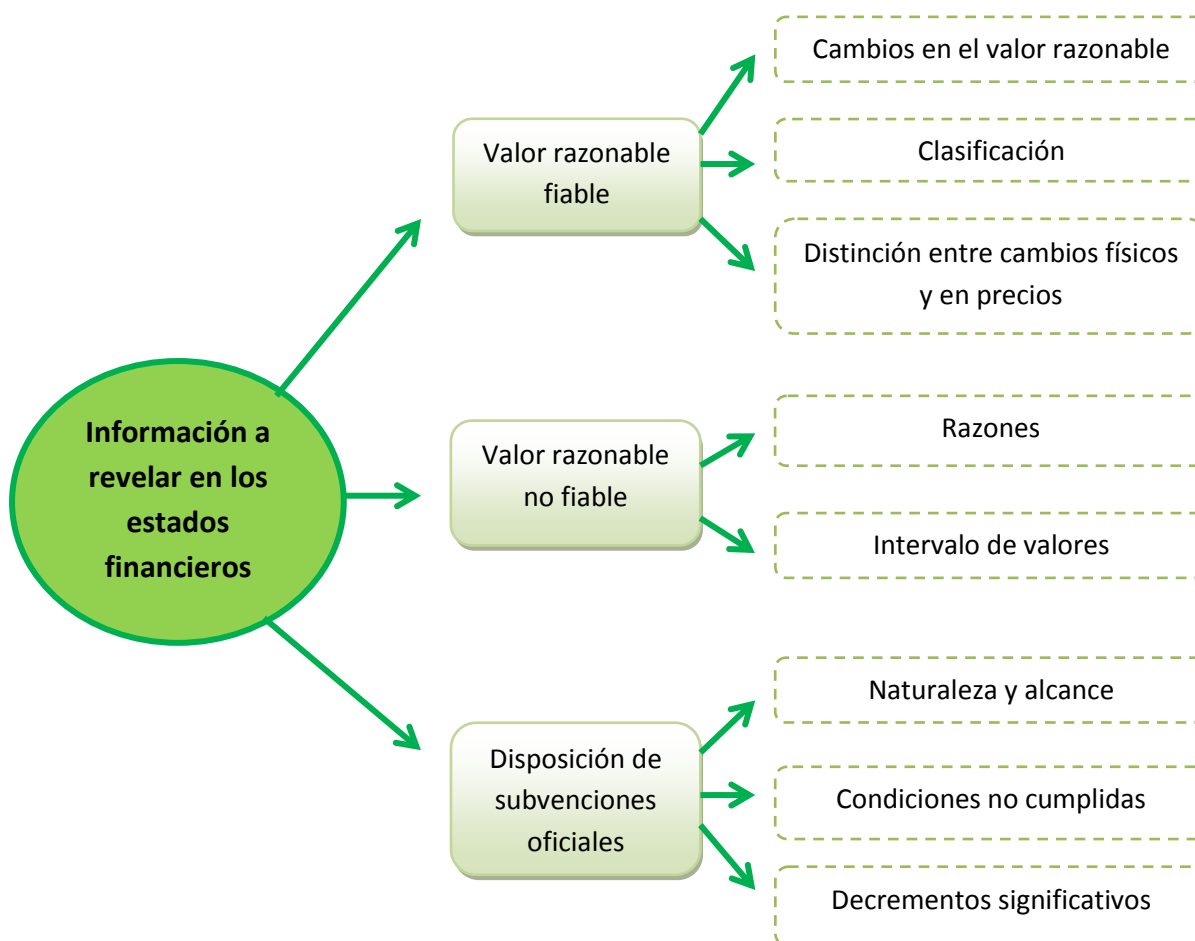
Información a revelar en los estados financieros

Valor razonable fiable

Cambios en el valor razonable

Clasificación

Distinción entre cambios físicos y en precios

Valor razonable no fiable

Razones

Intervalo de valores

Disposición de subvenciones oficiales

Naturaleza y alcance

Condiciones no cumplidas

Decrementos significativos